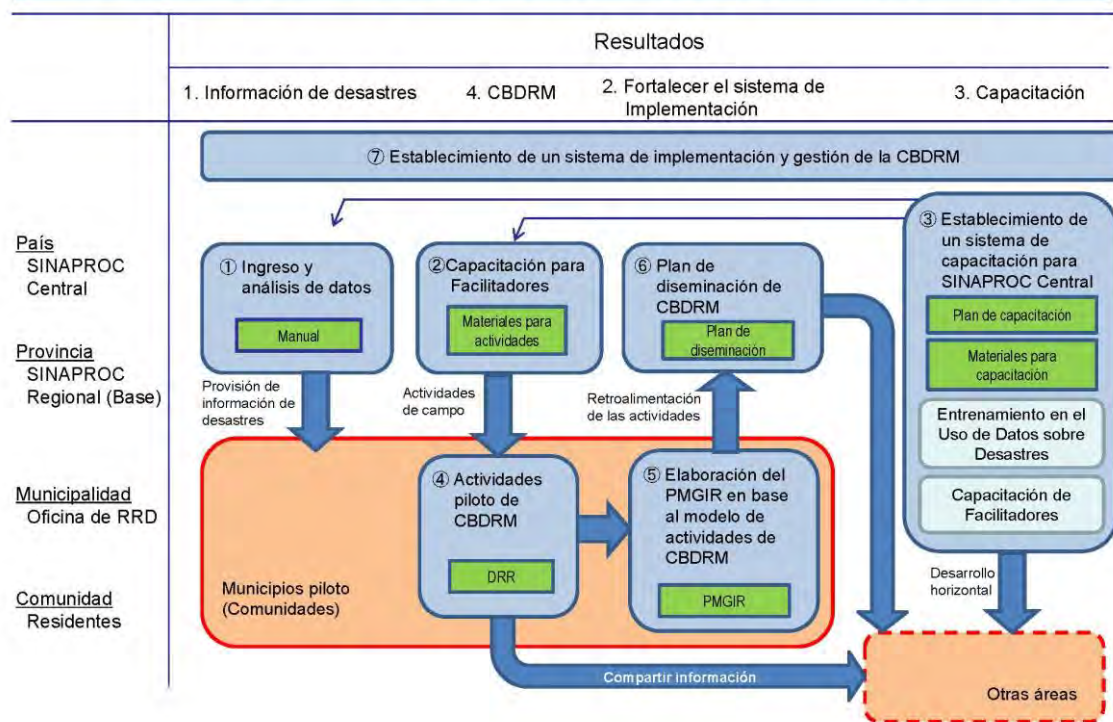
Resultados

1. Información de desastres

4. CBDRM

2. Fortalecer el sistema de Implementación

3. Capacitación

⑦ Establecimiento de un sistema de implementación y gestión de la CBDRM

País
SINAPROC Central

Provincia
SINAPROC Regional (Base)

Municipalidad
Oficina de RRD

Comunidad
Residentes

① Ingreso y análisis de datos

Manual

②Capacitación para Facilitadores

Materiales para actividades

⑥ Plan de diseminación de CBDRM

Plan de diseminación

③ Establecimiento de un sistema de capacitación para SINAPROC Central

Plan de capacitación

Materiales para capacitación

Entrenamiento en el Uso de Datos sobre Desastres

Capacitación de Facilitadores

Provisión de información de desastres

Actividades de campo

Retroalimentación de las actividades

④ Actividades piloto de CBDRM

DRR

⑤ Elaboración del PMGIR en base al modelo de actividades de CBDRM

PMGIR

Municipios piloto (Comunidades)

Desarrollo horizontal

Compartir información

Otras áreas